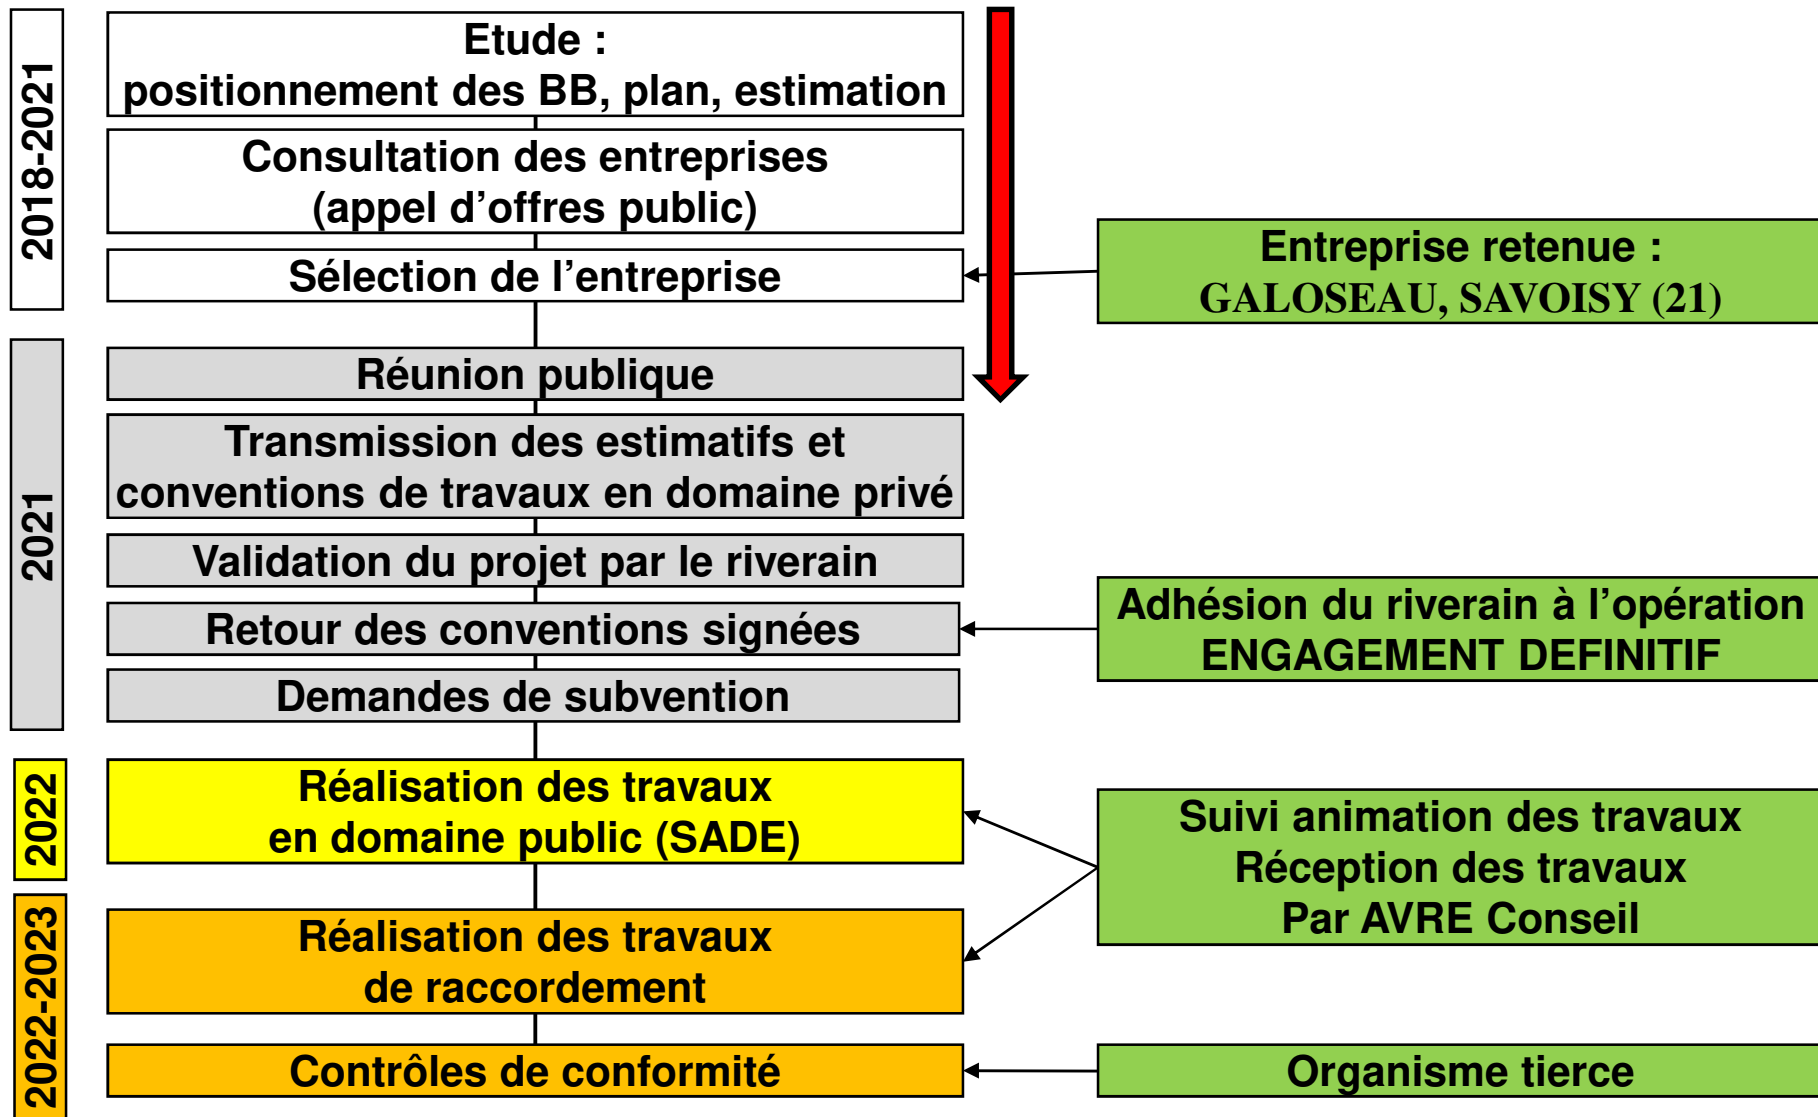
2018-2021

Etude :
positionnement des BB, plan, estimation

Consultation des entreprises
(appel d'offres public)

Sélection de l'entreprise

Entreprise retenue :
GALOSEAU, SAVOISY (21)

2021

Réunion publique

Transmission des estimatifs et conventions de travaux en domaine privé

Validation du projet par le riverain

Retour des conventions signées

Adhésion du riverain à l'opération
ENGAGEMENT DEFINITIF

Demandes de subvention

2022

Réalisation des travaux
en domaine public (SADE)

2022-2023

Réalisation des travaux
de raccordement

Suivi animation des travaux
Réception des travaux
Par AVRE Conseil

Contrôles de conformité

Organisme tierce